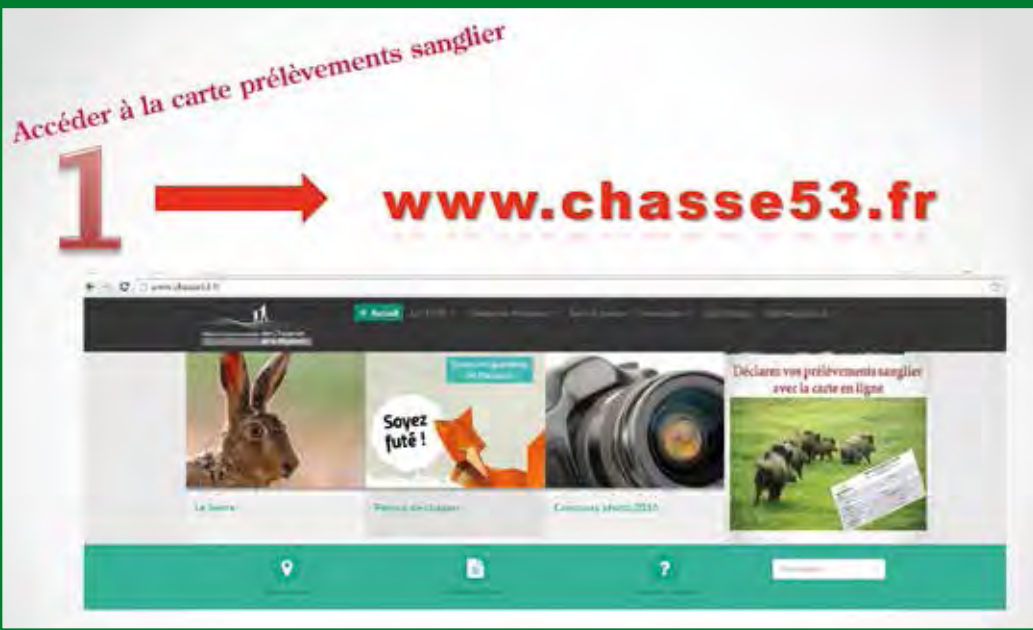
Accéder à la carte prélèvements sanglier

1

www.chasse53.fr

www.chasse53.fr

Accueil

Soyez futé !

Déclarez vos prélèvements sanglier avec la carte en ligne

Le lièvre

Permis de chasser

Concours photo 2015

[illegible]